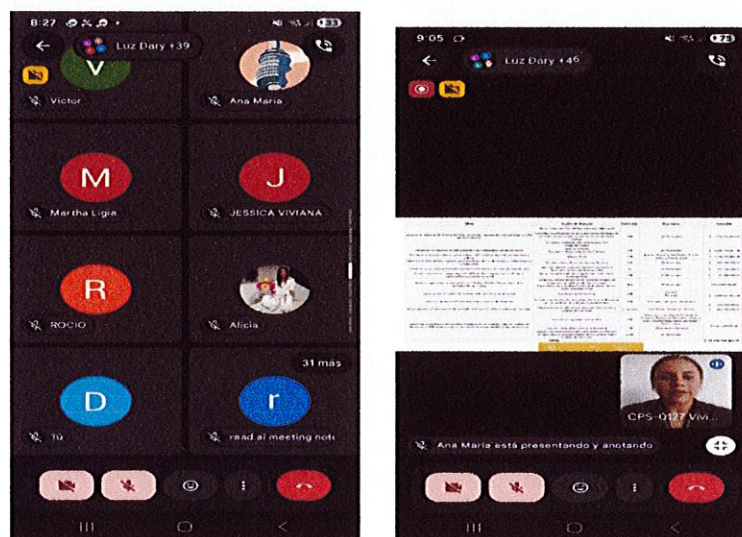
8:27

Luz Dary +39

V

Victor

Ana Maria

M

Martha Ligia

J

JESSICA VIVIANA

R

ROCIO

Alicia

31 más

D

Tú

r

read.ai meeting note

9:05

Luz Dary +46

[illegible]

CPS-0127 Vivi...

Ana Maria está presentando y anotando